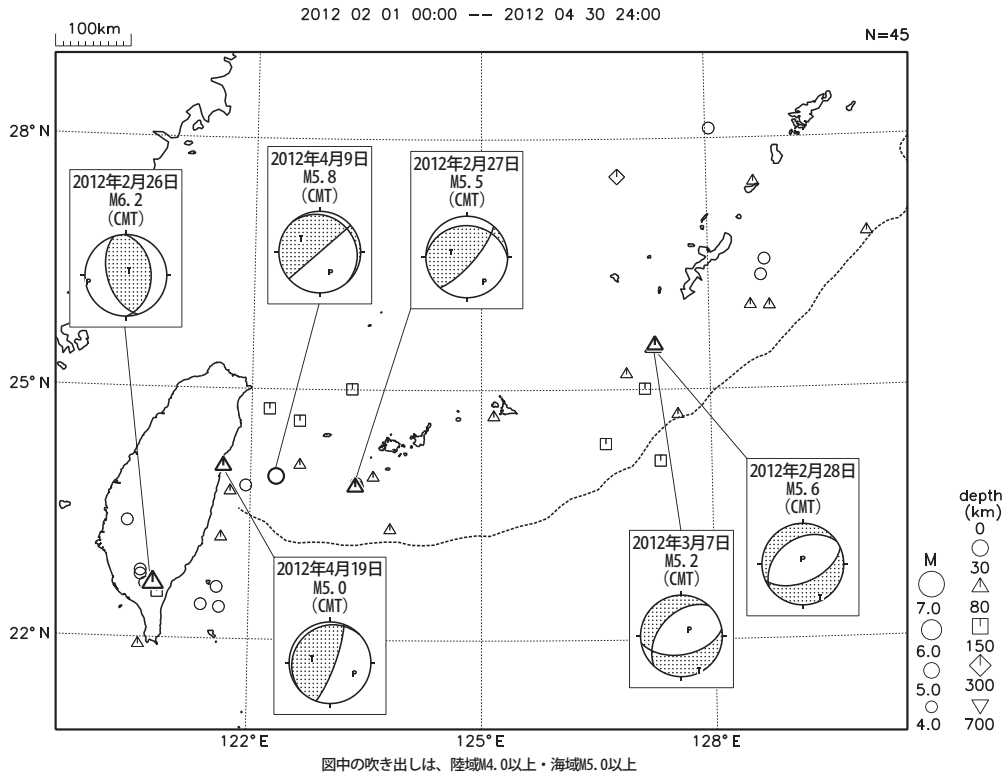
2012 02 01 00:00 -- 2012 04 30 24:00

100km

N=45

28° N

25° N

22° N

122° E

125° E

128° E

2012年2月26日
M6.2
(CMT)

T

P

2012年4月9日
M5.8
(CMT)

T

P

2012年2月27日
M5.5
(CMT)

T

P

2012年2月28日
M5.6
(CMT)

P

T

2012年3月7日
M5.2
(CMT)

P

T

2012年4月19日
M5.0
(CMT)

T

P

M
7.0
6.0
5.0
4.0

depth
(km)
0
30
80
150
300
700

図中の吹き出しは、陸域M4.0以上・海域M5.0以上